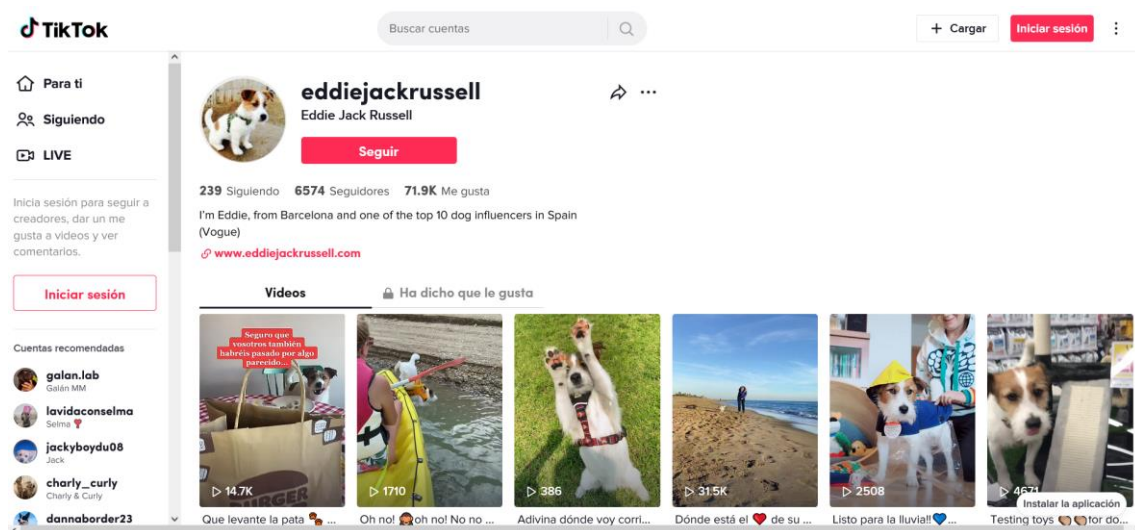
TikTok

Buscar cuentas

+ Cargar

Iniciar sesión

Para ti

Siguiendo

LIVE

Inicia sesión para seguir a creadores, dar un me gusta a videos y ver comentarios.

Iniciar sesión

Cuentas recomendadas

galan.lab
Galán MM

lavidaconselma
Selma

jackyboydu08
Jack

charly_curly
Charly & Curly

dannaborder23

eddiejackrussell
Eddie Jack Russell

Seguir

239 Siguiendo 6574 Seguidores 71.9K Me gusta

I'm Eddie, from Barcelona and one of the top 10 dog influencers in Spain (Vogue)

www.eddiejackrussell.com

Videos

Ha dicho que le gusta

Seguro que vosotros también habréis pasado por algo parecido...

14.7K
Que levante la pata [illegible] ...

1710
Oh no! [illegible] oh no! No no ...

386
Adivina dónde voy corri...

31.5K
Dónde está el ❤ de su ...

2508
Listo para la lluvia!💙 ...

4671
Testing toys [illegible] for do...

Instalar la aplicación